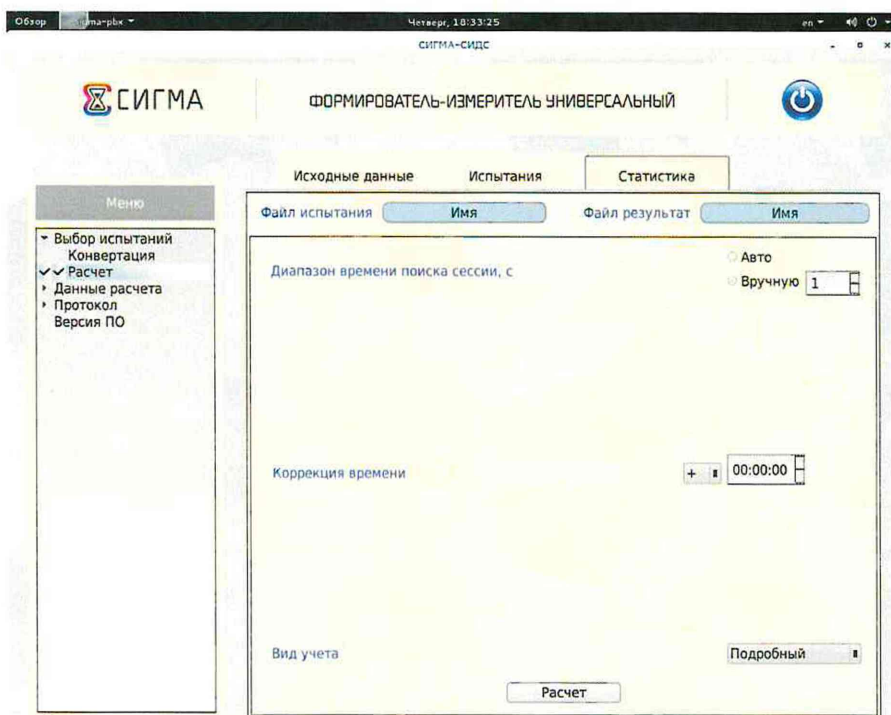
Обзор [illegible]ma-pbx ▾ Четверг, 18:33:25 en ▾

СИГМА-СИДС

СИГМА

ФОРМИРОВАТЕЛЬ-ИЗМЕРИТЕЛЬ УНИВЕРСАЛЬНЫЙ

Исходные данные Испытания Статистика

Меню

Выбор испытаний
Конвертация
Расчет
Данные расчета
Протокол
Версия ПО

Файл испытания Имя Файл результат Имя

Диапазон времени поиска сессии, с

Авто
Вручную 1

Коррекция времени

+ 00:00:00

Вид учета

Подробный

Расчет